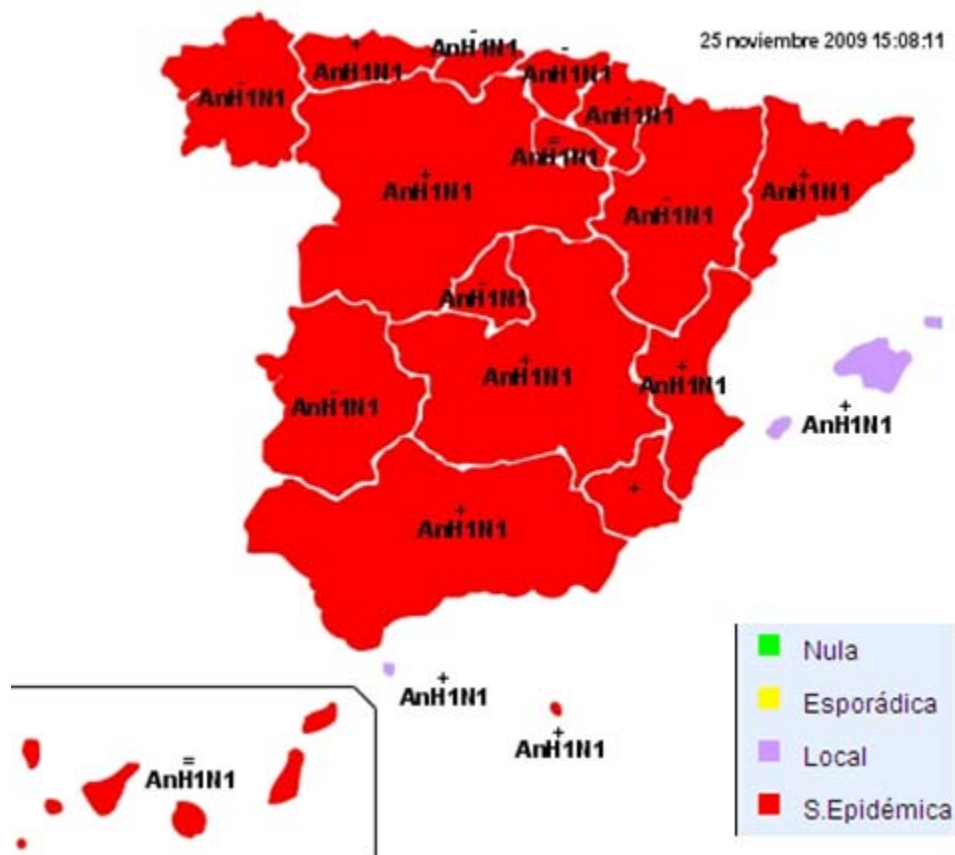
25 noviembre 2009 15:08:11

+
AnH1N1

-
AnH1N1

-
AnH1N1

+
AnH1N1

-
AnH1N1

=
AnH1N1

+
AnH1N1

-
AnH1N1

+
AnH1N1

-
AnH1N1

+
AnH1N1

+
AnH1N1

+
AnH1N1

+
AnH1N1

+
AnH1N1

+

+
AnH1N1

+
AnH1N1

=
AnH1N1

Nula
Esporádica
Local
S.Epidémica